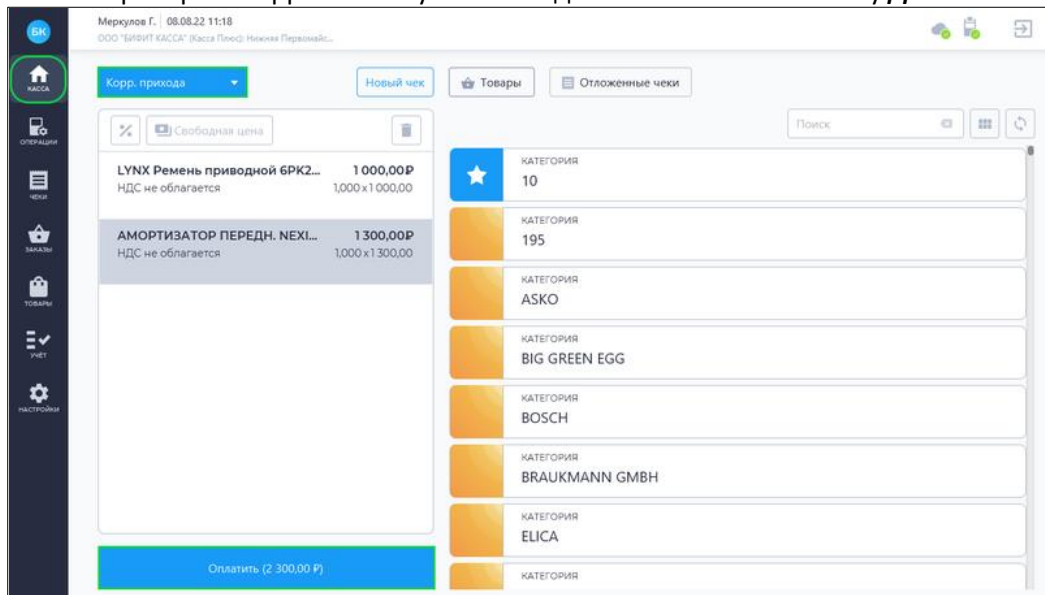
БК

КАССА

ОПЕРАЦИИ

ЧЕКИ

ЗАКАЗЫ

ТОВАРЫ

УЧЁТ

НАСТРОЙКИ

Меркулов Г. | 08.08.22 11:18
ООО "БИФИТ КАССА" (Касса Плюс): Нижняя Первомайс...

Корр. прихода

Новый чек

Товары

Отложенные чеки

Свободная цена

Поиск

LYNX Ремень приводной 6PK2... 1 000,00₽
НДС не облагается 1,000 x 1 000,00

АМОРТИЗАТОР ПЕРЕДН. NEXI... 1 300,00₽
НДС не облагается 1,000 x 1 300,00

Оплатить (2 300,00 ₽)

КАТЕГОРИЯ
10

КАТЕГОРИЯ
195

КАТЕГОРИЯ
ASKO

КАТЕГОРИЯ
BIG GREEN EGG

КАТЕГОРИЯ
BOSCH

КАТЕГОРИЯ
BRAUKMANN GMBH

КАТЕГОРИЯ
ELICA

КАТЕГОРИЯ